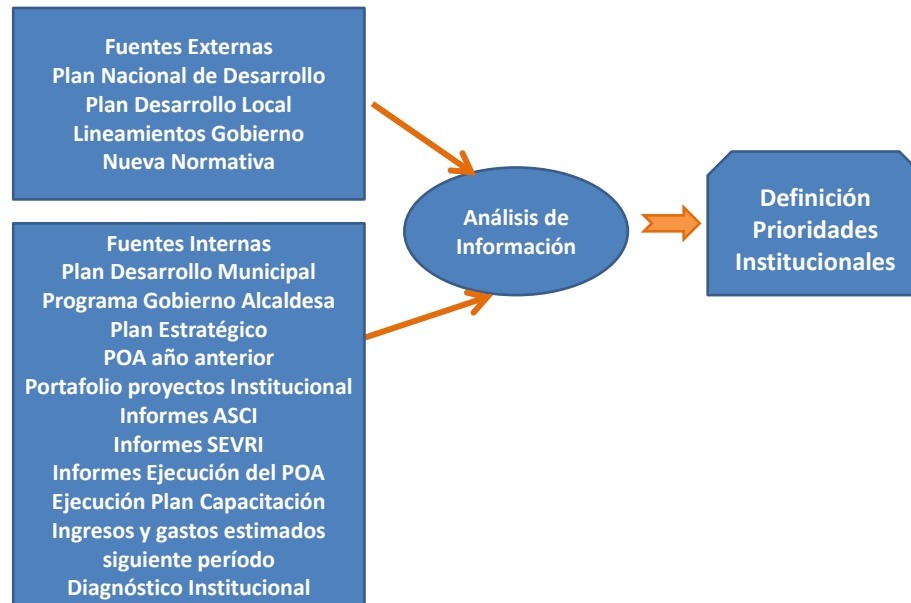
Fuentes Externas
Plan Nacional de Desarrollo
Plan Desarrollo Local
Lineamientos Gobierno
Nueva Normativa

Fuentes Internas
Plan Desarrollo Municipal
Programa Gobierno Alcaldesa
Plan Estratégico
POA año anterior
Portafolio proyectos Institucional
Informes ASCI
Informes SEVRI
Informes Ejecución del POA
Ejecución Plan Capacitación
Ingresos y gastos estimados siguiente período
Diagnóstico Institucional

Análisis de Información

Definición Prioridades Institucionales